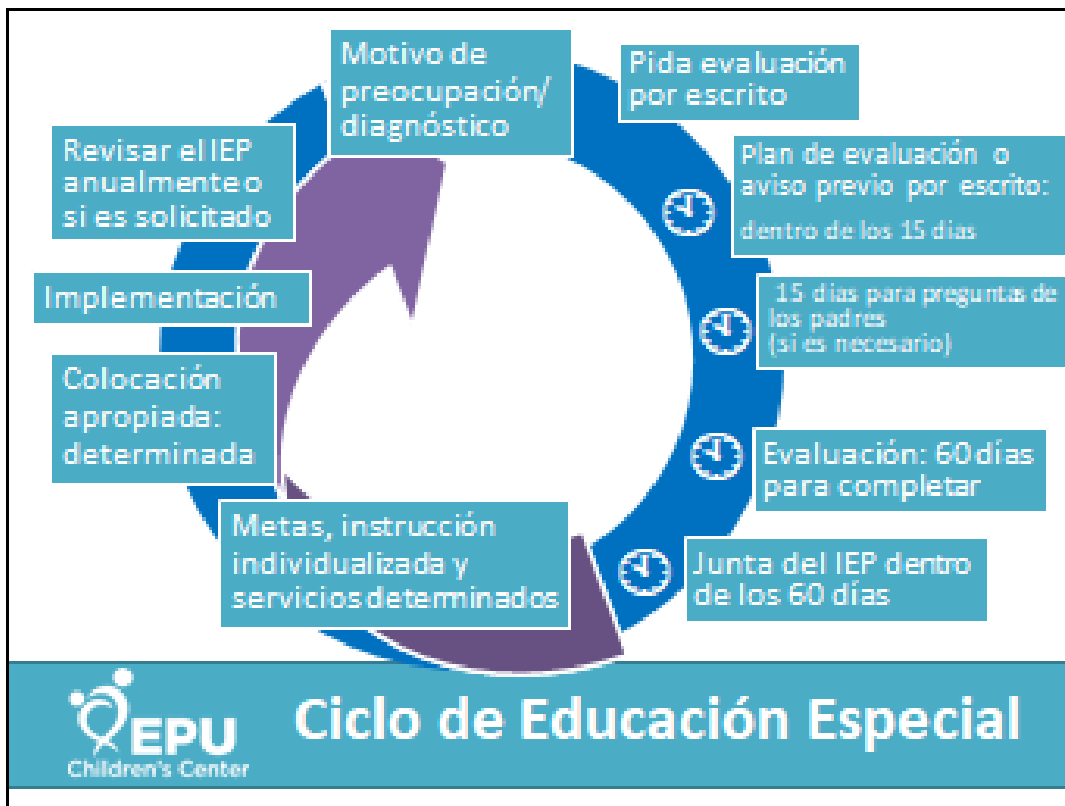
Motivo de preocupación/ diagnóstico

Pida evaluación por escrito

Plan de evaluación o aviso previo por escrito: dentro de los 15 dias

15 dias para preguntas de los padres (si es necesario)

Evaluación: 60 días para completar

Junta del IEP dentro de los 60 días

Metas, instrucción individualizada y servicios determinados

Colocación apropiada: determinada

Implementación

Revisar el IEP anualmente o si es solicitado

EPU Children's Center

Ciclo de Educación Especial